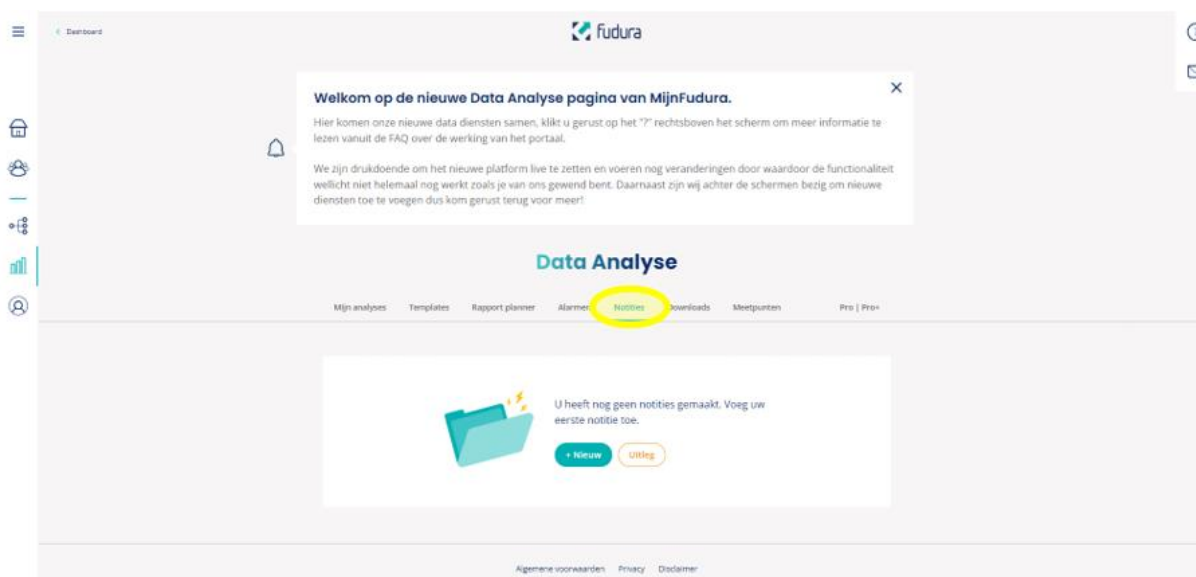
< Dashboard

fudura

Welkom op de nieuwe Data Analyse pagina van MijnFudura.

Hier komen onze nieuwe data diensten samen, klikt u gerust op het "?" rechtsboven het scherm om meer informatie te lezen vanuit de FAQ over de werking van het portaal.

We zijn drukdoende om het nieuwe platform live te zetten en voeren nog veranderingen door waardoor de functionaliteit wellicht niet helemaal nog werkt zoals je van ons gewend bent. Daarnaast zijn wij achter de schermen bezig om nieuwe diensten toe te voegen dus kom gerust terug voor meer!

Data Analyse

Mijn analyses Templates Rapport planner Alarmen Notities Downloads Meetpunten Pro | Pro+

U heeft nog geen notities gemaakt. Voeg uw eerste notitie toe.

+ Nieuw Uitleg

Algemene voorwaarden Privacy Disclaimer